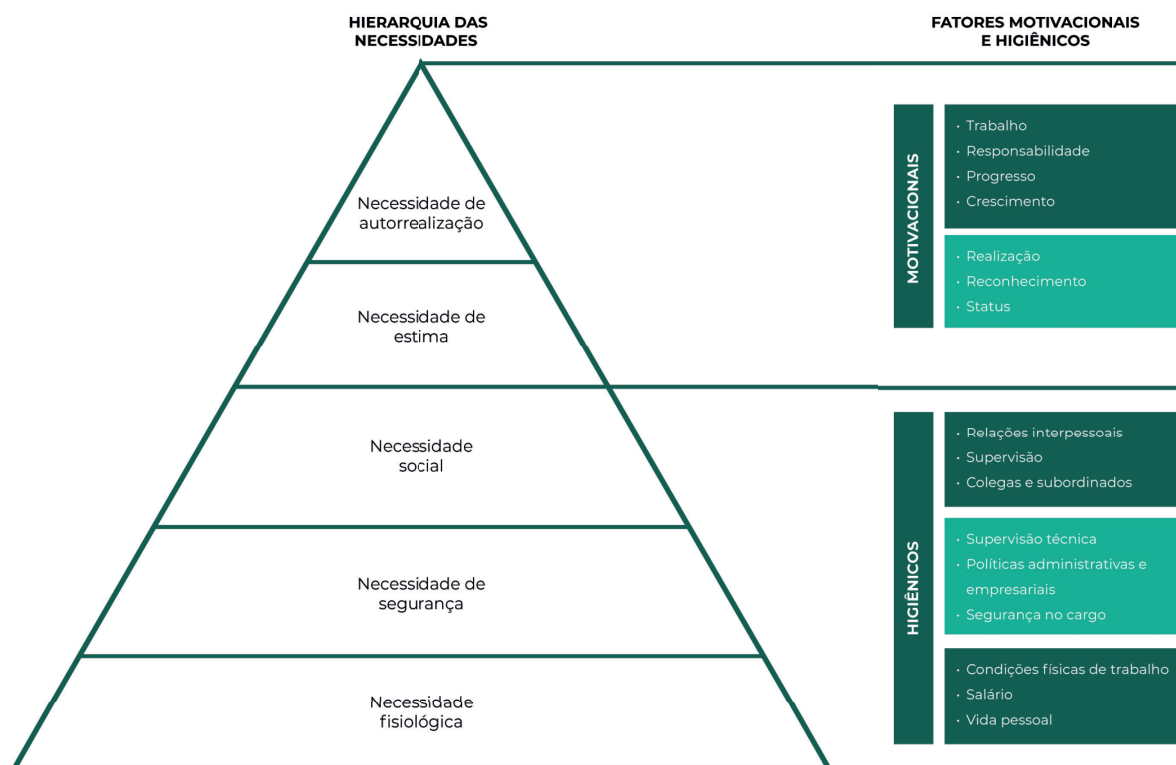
HIERARQUIA DAS NECESSIDADES

FATORES MOTIVACIONAIS E HIGIÊNICOS

Necessidade de autorrealização

Necessidade de estima

Necessidade social

Necessidade de segurança

Necessidade fisiológica

MOTIVACIONAIS

· Trabalho
· Responsabilidade
· Progresso
· Crescimento

· Realização
· Reconhecimento
· Status

HIGIÊNICOS

· Relações interpessoais
· Supervisão
· Colegas e subordinados

· Supervisão técnica
· Políticas administrativas e empresariais
· Segurança no cargo

· Condições físicas de trabalho
· Salário
· Vida pessoal